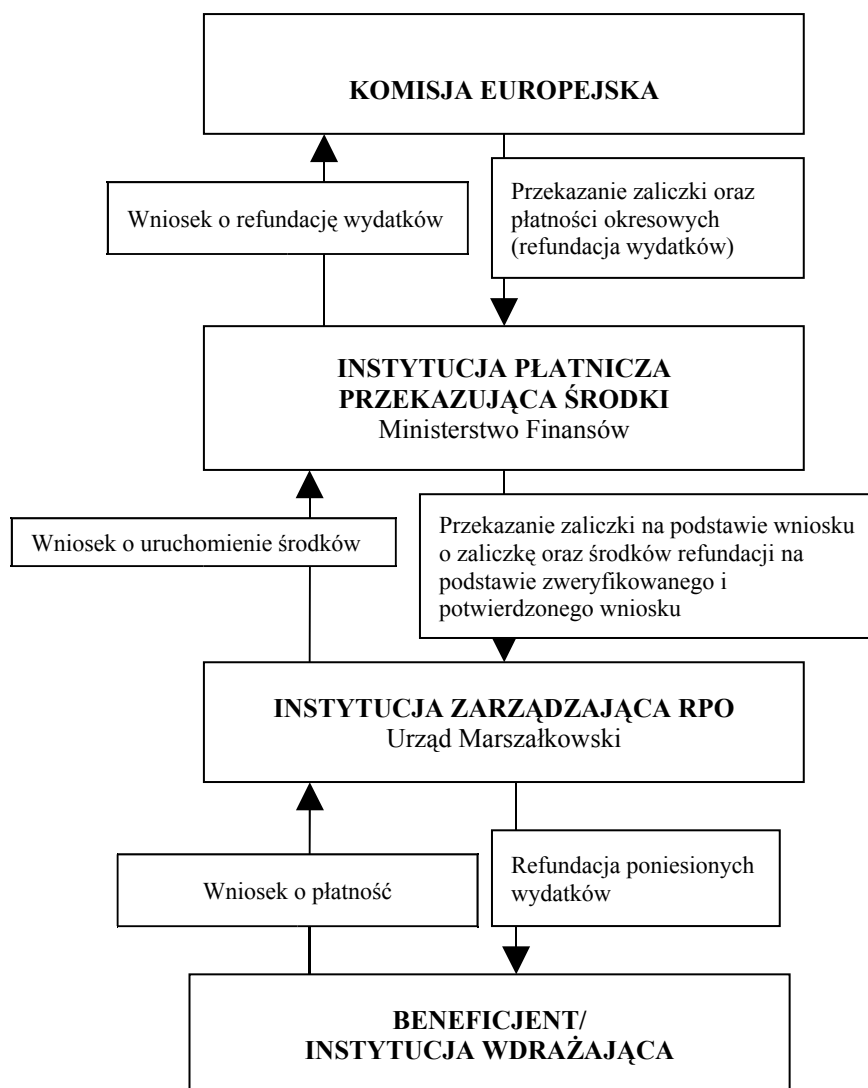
KOMISJA EUROPEJSKA

Wniosek o refundację wydatków

Przekazanie zaliczki oraz płatności okresowych (refundacja wydatków)

INSTYTUCJA PŁATNICZA PRZEKAZUJĄCA ŚRODKI
Ministerstwo Finansów

Wniosek o uruchomienie środków

Przekazanie zaliczki na podstawie wniosku o zaliczkę oraz środków refundacji na podstawie zweryfikowanego i potwierdzonego wniosku

INSTYTUCJA ZARZĄDZAJĄCA RPO
Urząd Marszałkowski

Wniosek o płatność

Refundacja poniesionych wydatków

BENEFICJENT/
INSTYTUCJA WDRAŻAJĄCA